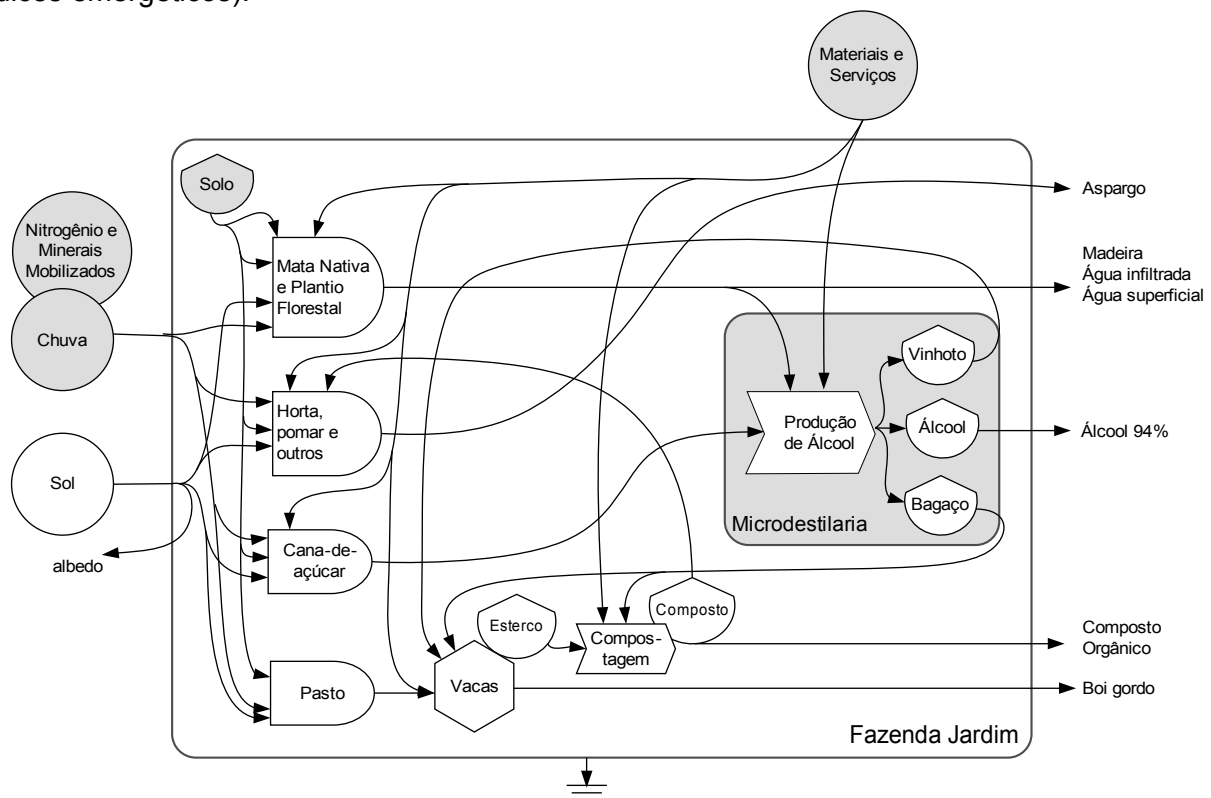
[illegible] emergéticos).

Materiais e Serviços

Solo

Nitrogênio e Minerais Mobilizados

Chuva

Sol

albedo

Mata Nativa e Plantio Florestal

Horta, pomar e outros

Cana-de-açúcar

Pasto

Vacas

Esterco

Compostagem

Composto

Produção de Álcool

Vinhoto

Álcool

Bagaço

Microdestilaria

Fazenda Jardim

Aspargo

Madeira
Água infiltrada
Água superficial

Álcool 94%

Composto Orgânico

Boi gordo